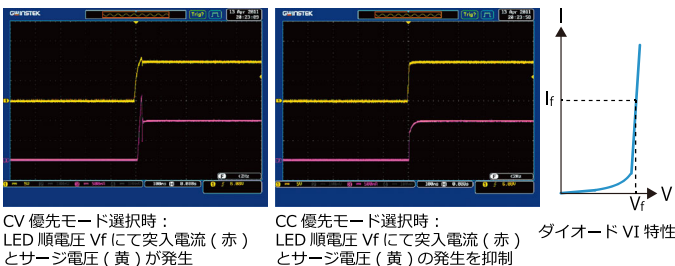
GW INSTEK Trig? 15 Apr 2011 20:23:05

GW INSTEK Trig? 15 Apr 2011 20:23:50

I

$I_f$

V

$V_f$

CV 優先モード選択時：
LED 順電圧 Vf にて突入電流（赤）とサージ電圧（黄）が発生

CC 優先モード選択時：
LED 順電圧 Vf にて突入電流（赤）とサージ電圧（黄）の発生を抑制

ダイオード VI 特性